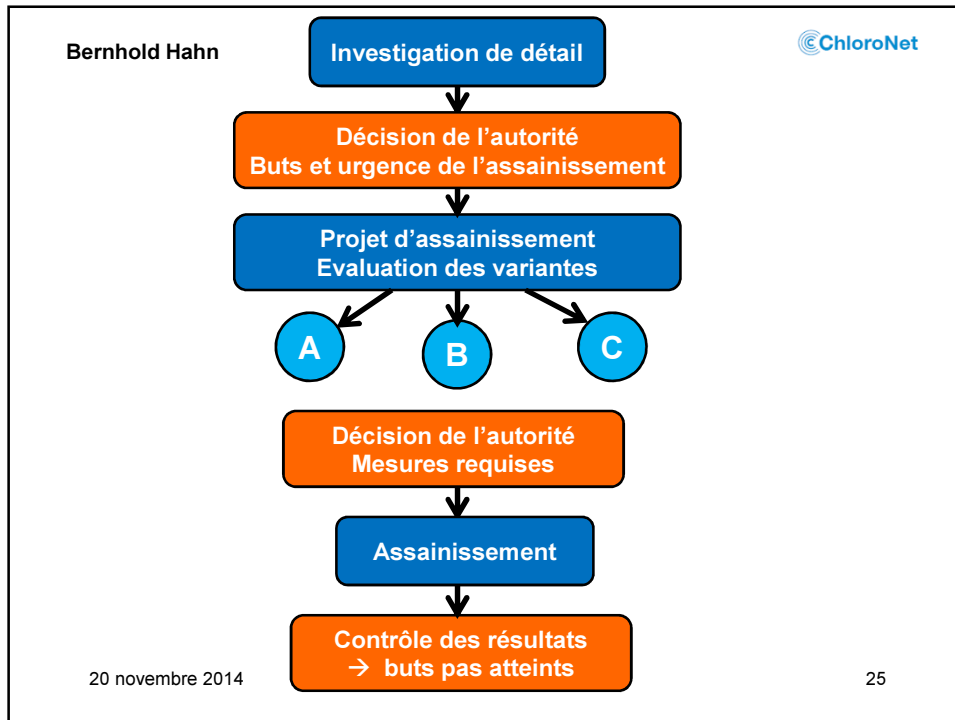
Bernhold Hahn

ChloroNet

Investigation de détail

Décision de l'autorité
Buts et urgence de l'assainissement

Projet d'assainissement
Evaluation des variantes

A

B

C

Décision de l'autorité
Mesures requises

Assainissement

Contrôle des résultats
→ buts pas atteints

20 novembre 2014

25